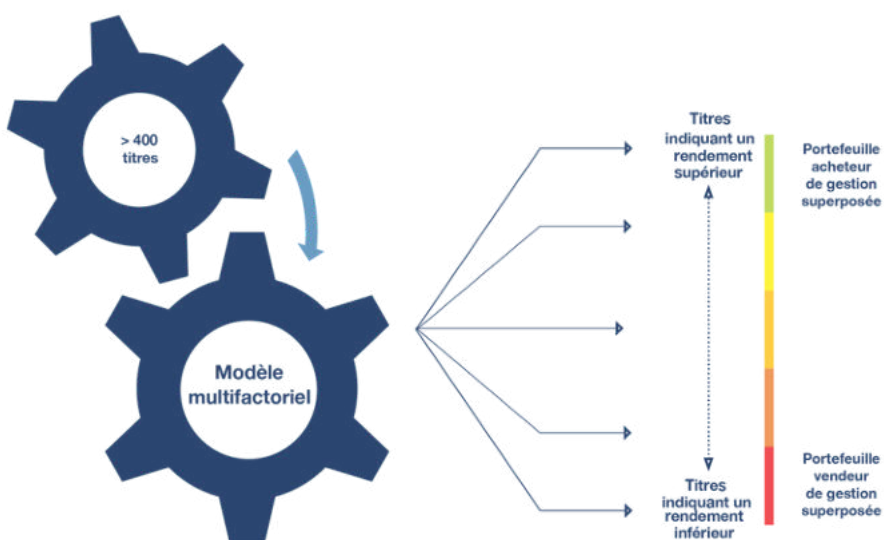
> 400 titres

Modèle multifactoriel

Titres indiquant un rendement supérieur

Titres indiquant un rendement inférieur

Portefeuille acheteur de gestion superposée

Portefeuille vendeur de gestion superposée